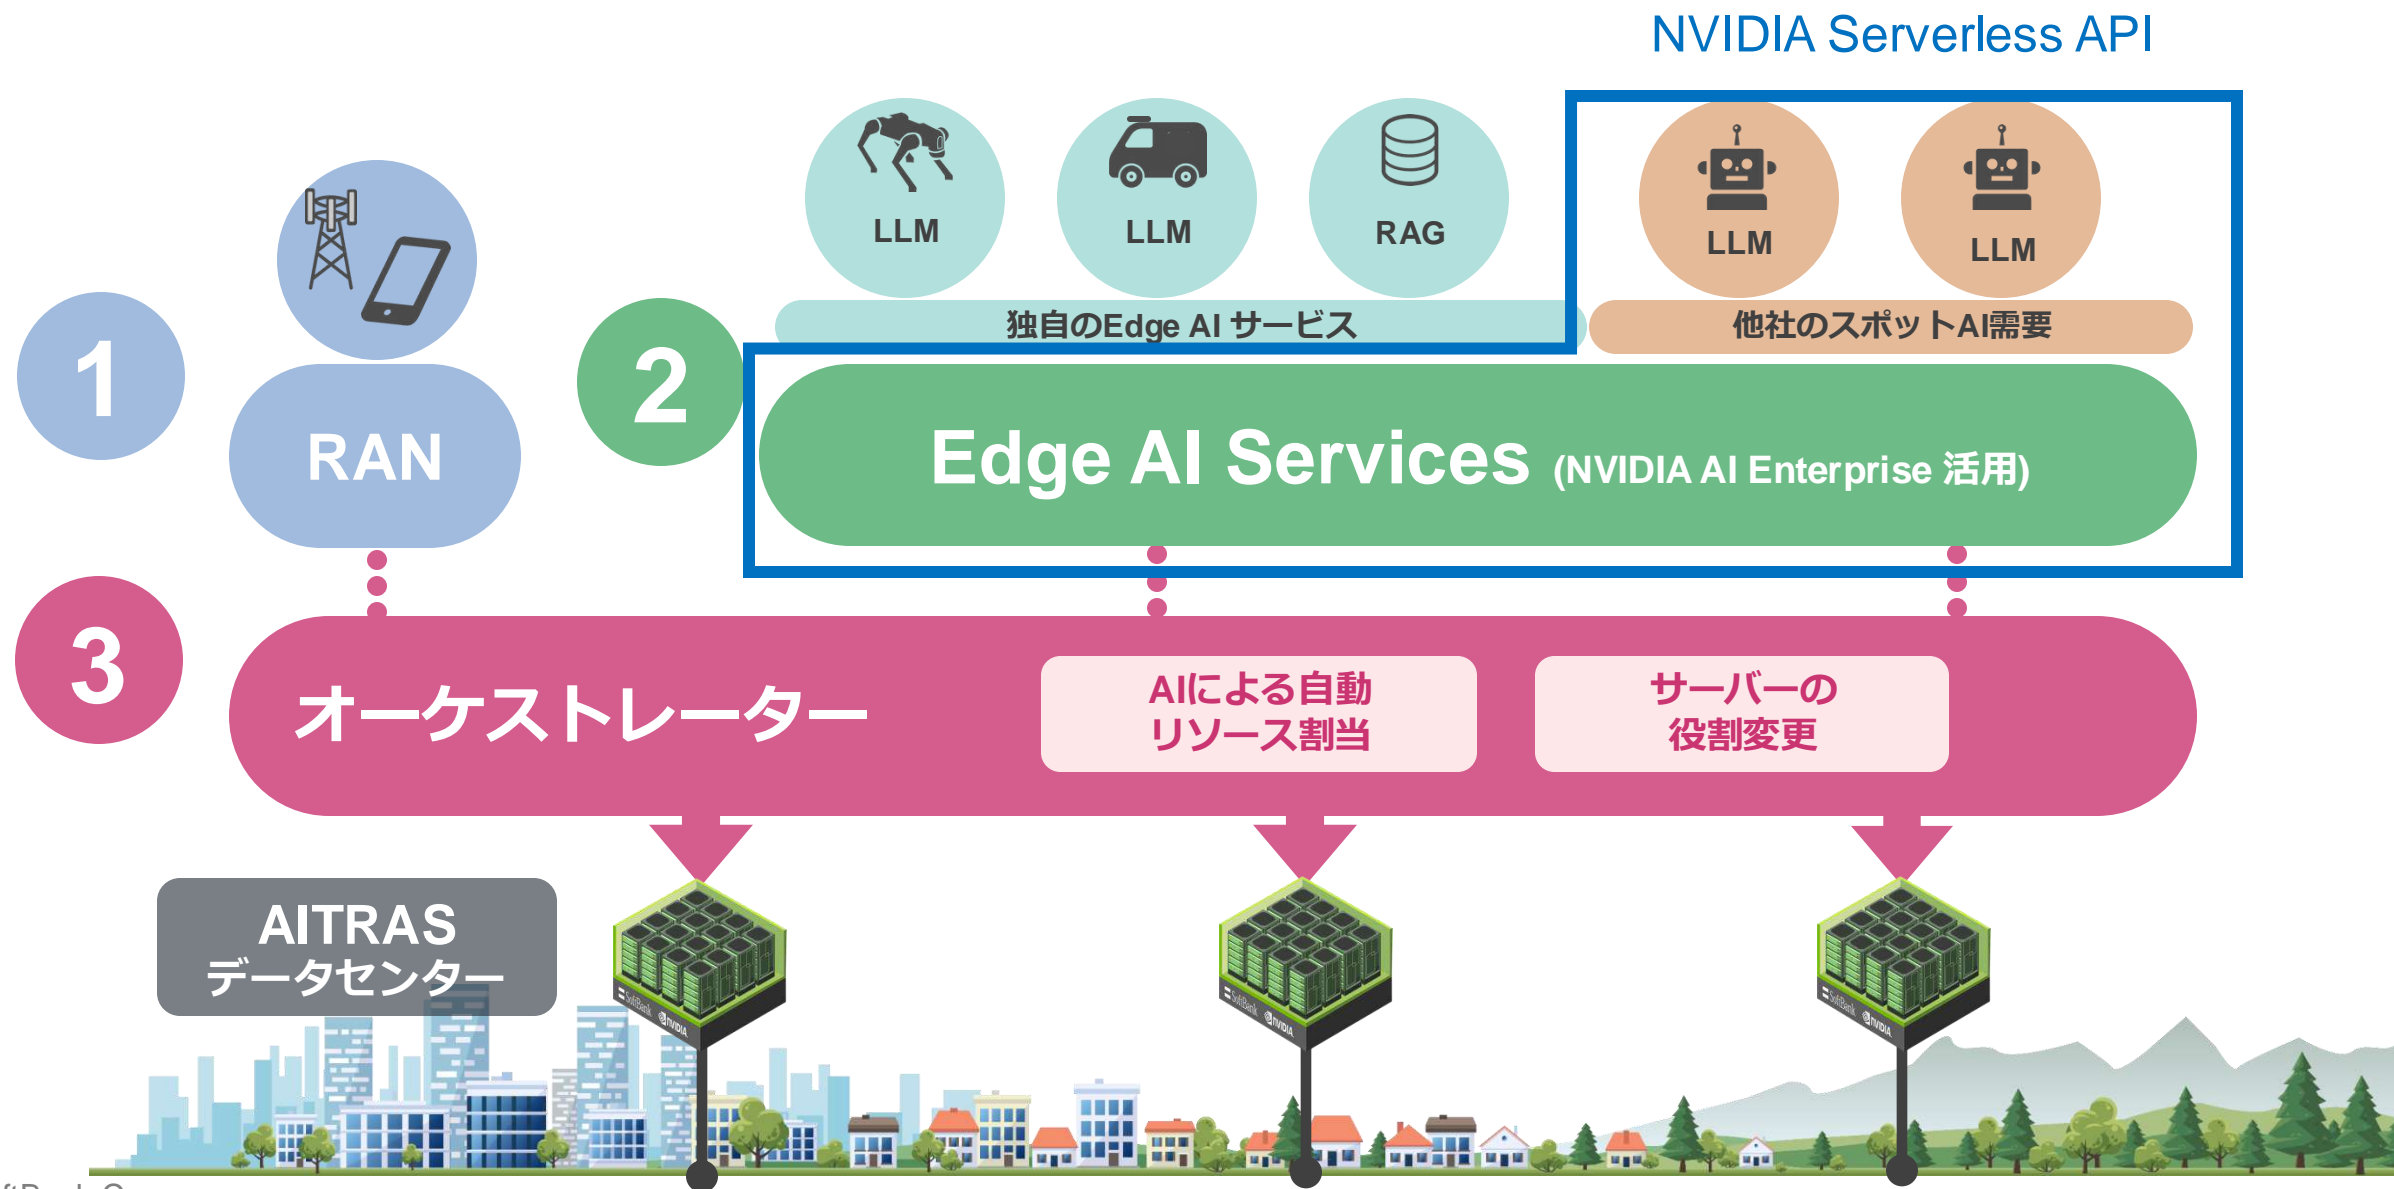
NVIDIA Serverless API

LLM
LLM
RAG
LLM
LLM

独自のEdge AI サービス
他社のスポットAI需要

1
RAN

2
Edge AI Services (NVIDIA AI Enterprise 活用)

3
オーケストレーター
AIによる自動リソース割当
サーバーの役割変更

AITRAS データセンター

SoftBank NVIDIA
SoftBank NVIDIA
SoftBank NVIDIA